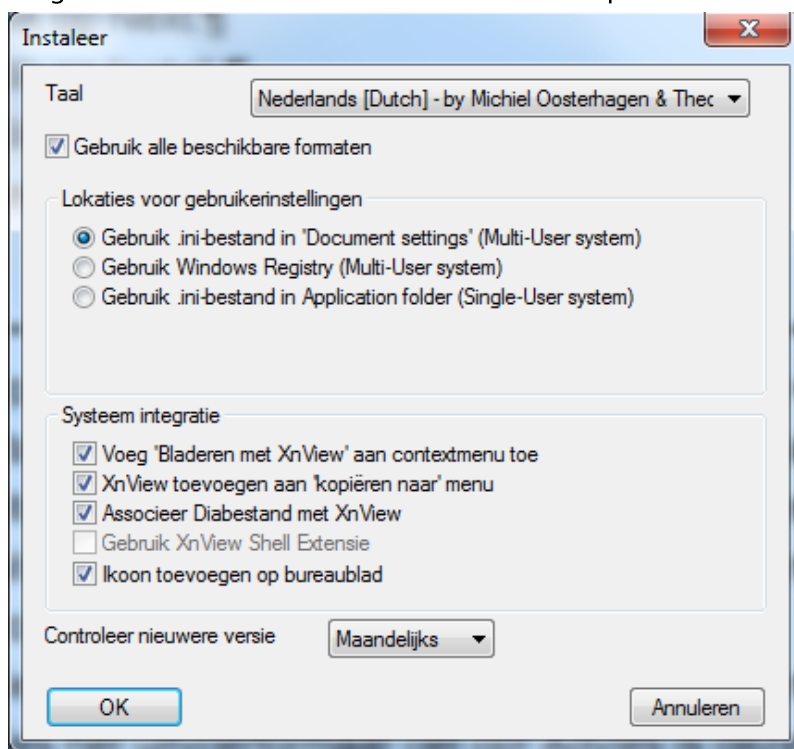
Instaleer

Taal
Nederlands [Dutch] - by Michiel Oosterhagen & Thec

Gebruik alle beschikbare formaten

Lokaties voor gebruikerinstellingen
Gebruik .ini-bestand in 'Document settings' (Multi-User system)
Gebruik Windows Registry (Multi-User system)
Gebruik .ini-bestand in Application folder (Single-User system)

Systeem integratie
Voeg 'Bladeren met XnView' aan contextmenu toe
XnView toevoegen aan 'kopiëren naar' menu
Associeer Diabestand met XnView
Gebruik XnView Shell Extensie
Ikoon toevoegen op bureaublad

Controleer nieuwere versie
Maandelijks

OK
Annuleren